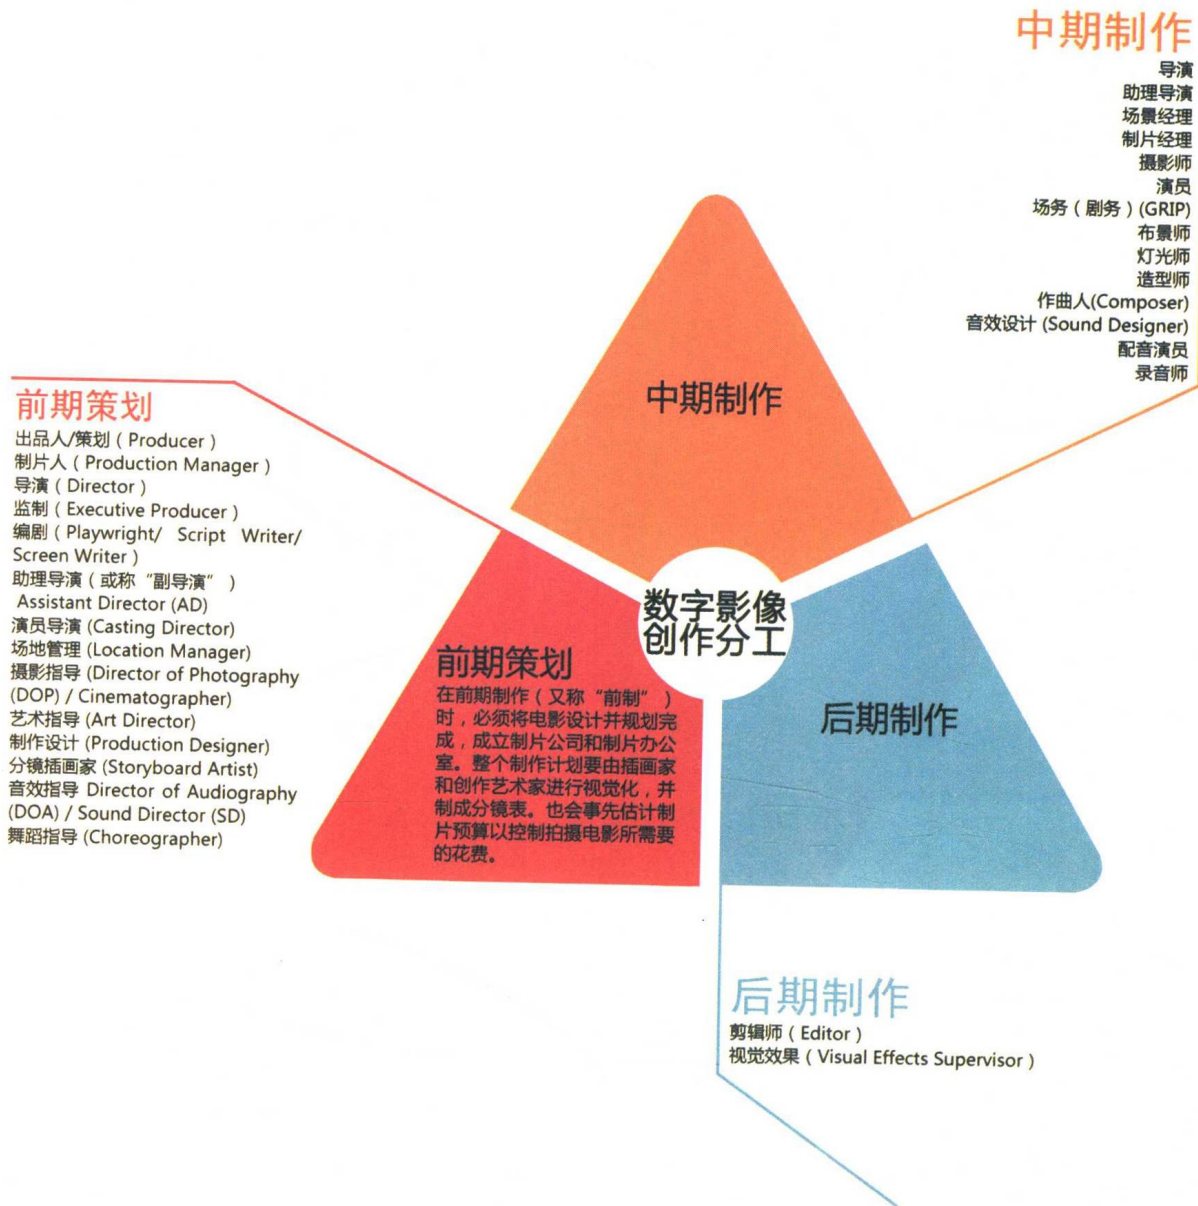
中期制作
导演
助理导演
场景经理
制片经理
摄影师
演员
场务（剧务）(GRIP)
布景师
灯光师
造型师
作曲人(Composer)
音效设计 (Sound Designer)
配音演员
录音师

前期策划
出品人/策划（Producer）
制片人（Production Manager）
导演（Director）
监制（Executive Producer）
编剧（Playwright/ Script Writer/ Screen Writer）
助理导演（或称“副导演”）
Assistant Director (AD)
演员导演 (Casting Director)
场地管理 (Location Manager)
摄影指导 (Director of Photography (DOP) / Cinematographer)
艺术指导 (Art Director)
制作设计 (Production Designer)
分镜插画家 (Storyboard Artist)
音效指导 Director of Audiography (DOA) / Sound Director (SD)
舞蹈指导 (Choreographer)

中期制作

数字影像创作分工

前期策划
在前期制作（又称“前制”）时，必须将电影设计并规划完成，成立制片公司和制片办公室。整个制作计划要由插画家和创作艺术家进行视觉化，并制成分镜表。也会事先估计制片预算以控制拍摄电影所需要的花费。

后期制作

后期制作
剪辑师（Editor）
视觉效果（Visual Effects Supervisor）